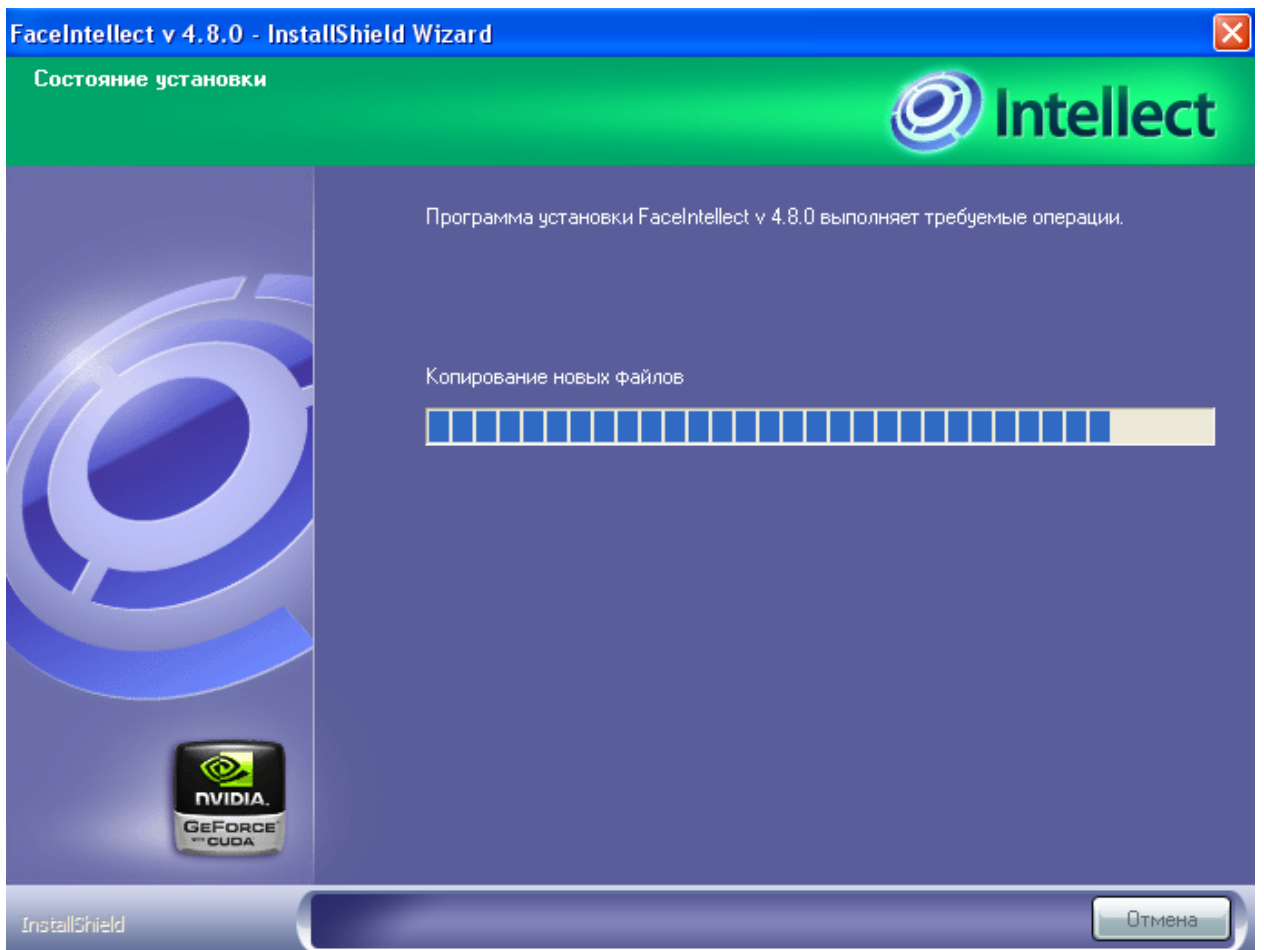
FaceIntellect v 4.8.0 - InstallShield Wizard

Состояние установки

Intellect

Программа установки FaceIntellect v 4.8.0 выполняет требуемые операции.

Копирование новых файлов

NVIDIA.
GEFORCE
CUDA

InstallShield

Отмена